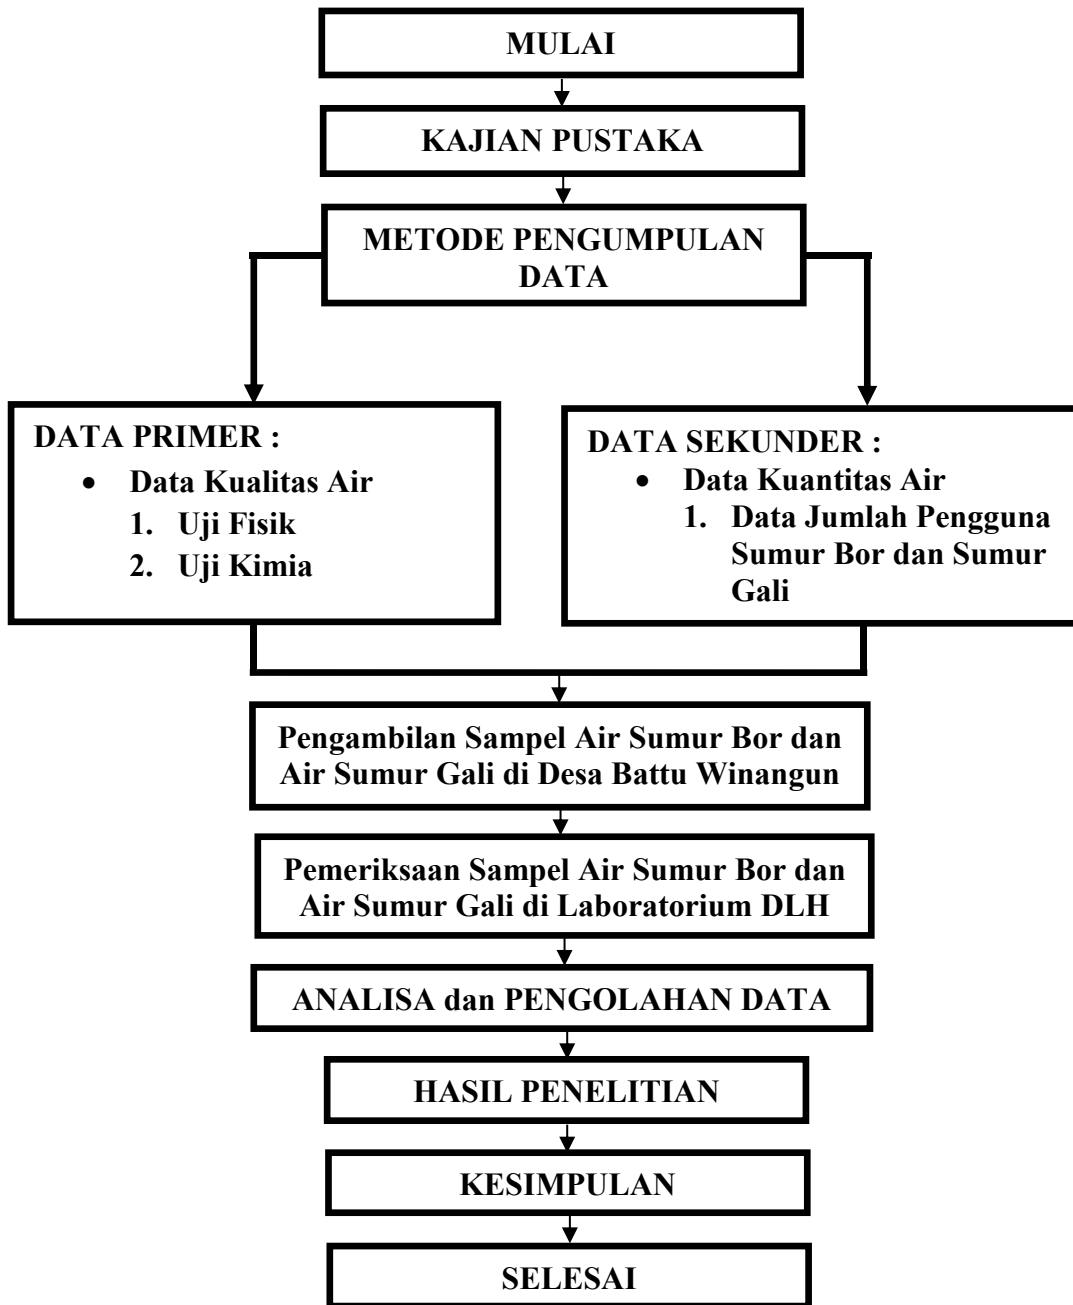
MULAI

KAJIAN PUSTAKA

METODE PENGUMPULAN DATA

DATA PRIMER :
- Data Kualitas Air
1. Uji Fisik
2. Uji Kimia

DATA SEKUNDER :
- Data Kuantitas Air
1. Data Jumlah Pengguna Sumur Bor dan Sumur Gali

Pengambilan Sampel Air Sumur Bor dan Air Sumur Gali di Desa Battu Winangun

Pemeriksaan Sampel Air Sumur Bor dan Air Sumur Gali di Laboratorium DLH

ANALISA dan PENGOLAHAN DATA

HASIL PENELITIAN

KESIMPULAN

SELESAI